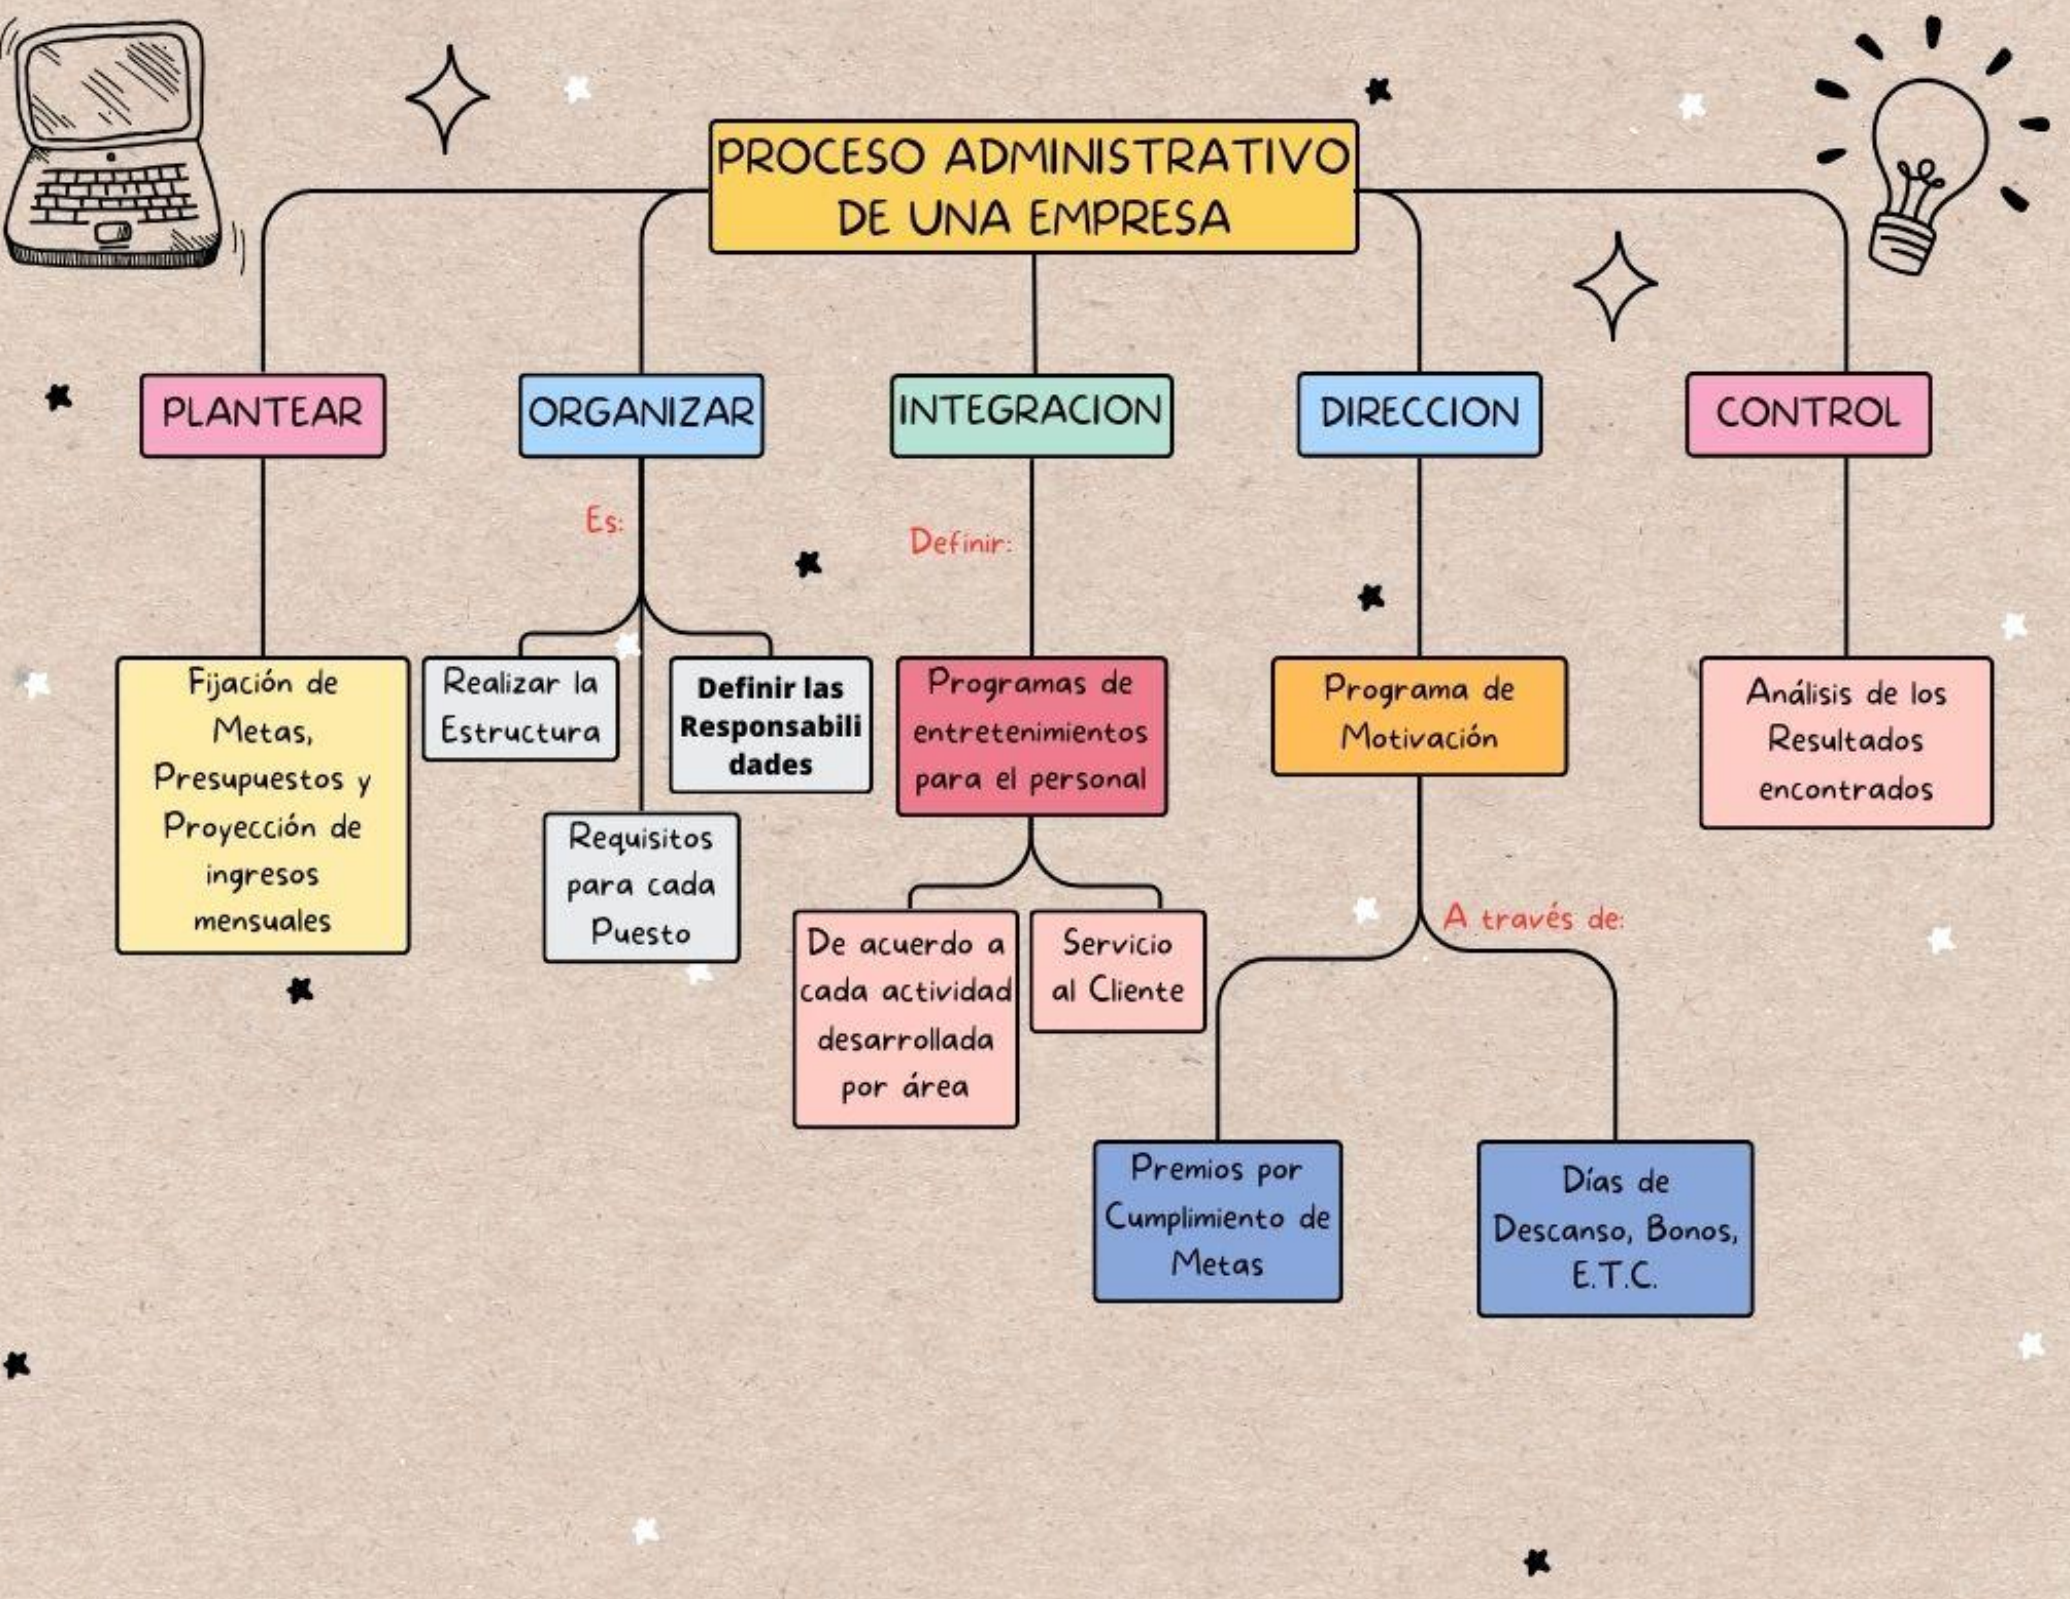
PROCESO ADMINISTRATIVO DE UNA EMPRESA

PLANTEAR

Fijación de Metas, Presupuestos y Proyección de ingresos mensuales

ORGANIZAR

Es:

Realizar la Estructura

Definir las Responsabilidades

Requisitos para cada Puesto

INTEGRACION

Definir:

Programas de entretenimientos para el personal

De acuerdo a cada actividad desarrollada por área

Servicio al Cliente

DIRECCION

Programa de Motivación

A través de:

Premios por Cumplimiento de Metas

Días de Descanso, Bonos, E.T.C.

CONTROL

Análisis de los Resultados encontrados